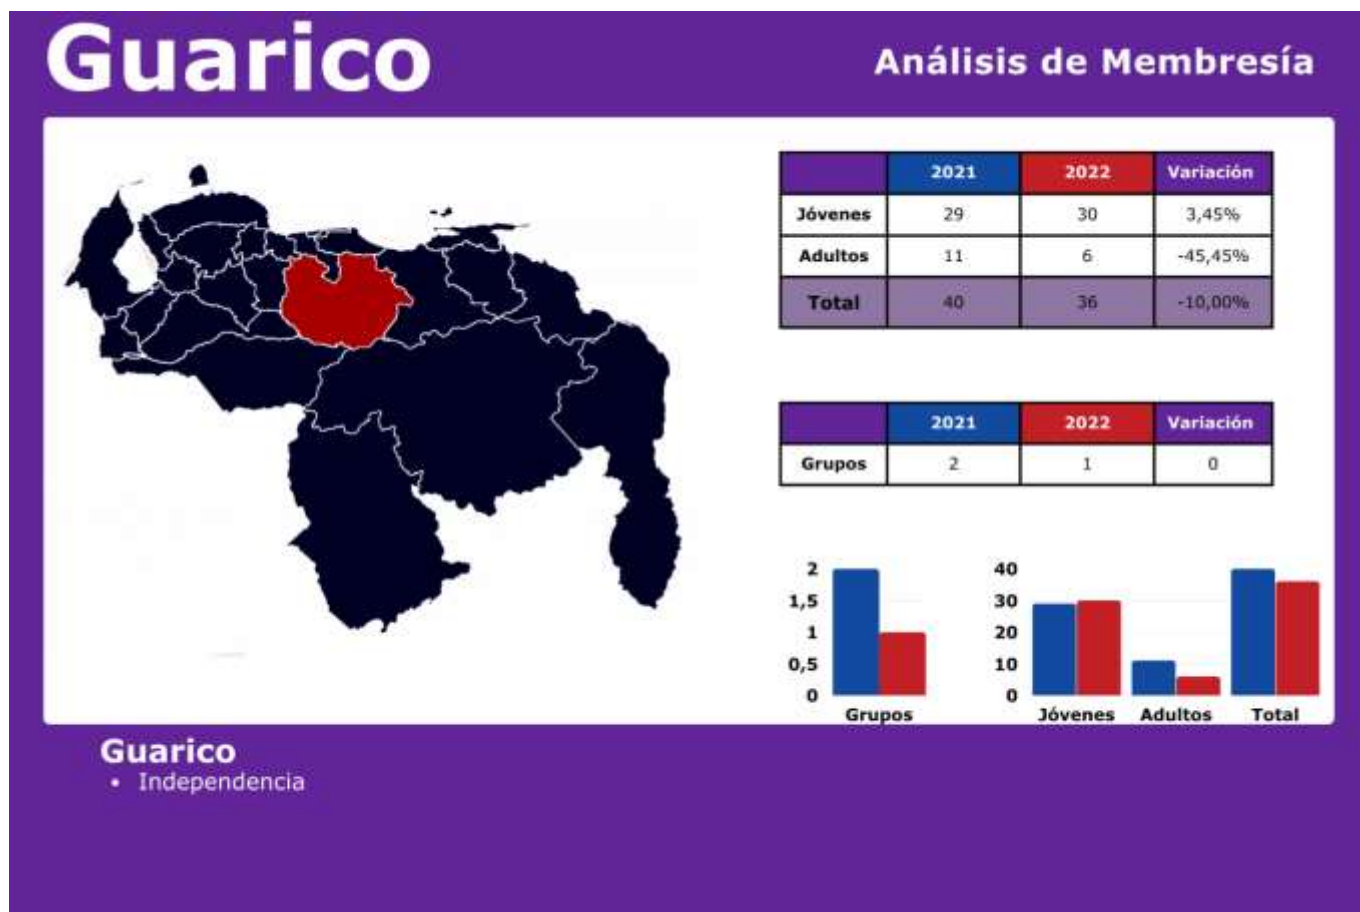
Guarico

Análisis de Membresía

| | 2021 | 2022 | Variación |
|---|---|---|---|
| Jóvenes | 29 | 30 | 3,45% |
| Adultos | 11 | 6 | -45,45% |
| Total | 40 | 36 | -10,00% |

| | 2021 | 2022 | Variación |
|---|---|---|---|
| Grupos | 2 | 1 | 0 |

2
1,5
1
0,5
0
Grupos

40
30
20
10
0
Jóvenes
Adultos
Total

Guarico
• Independencia